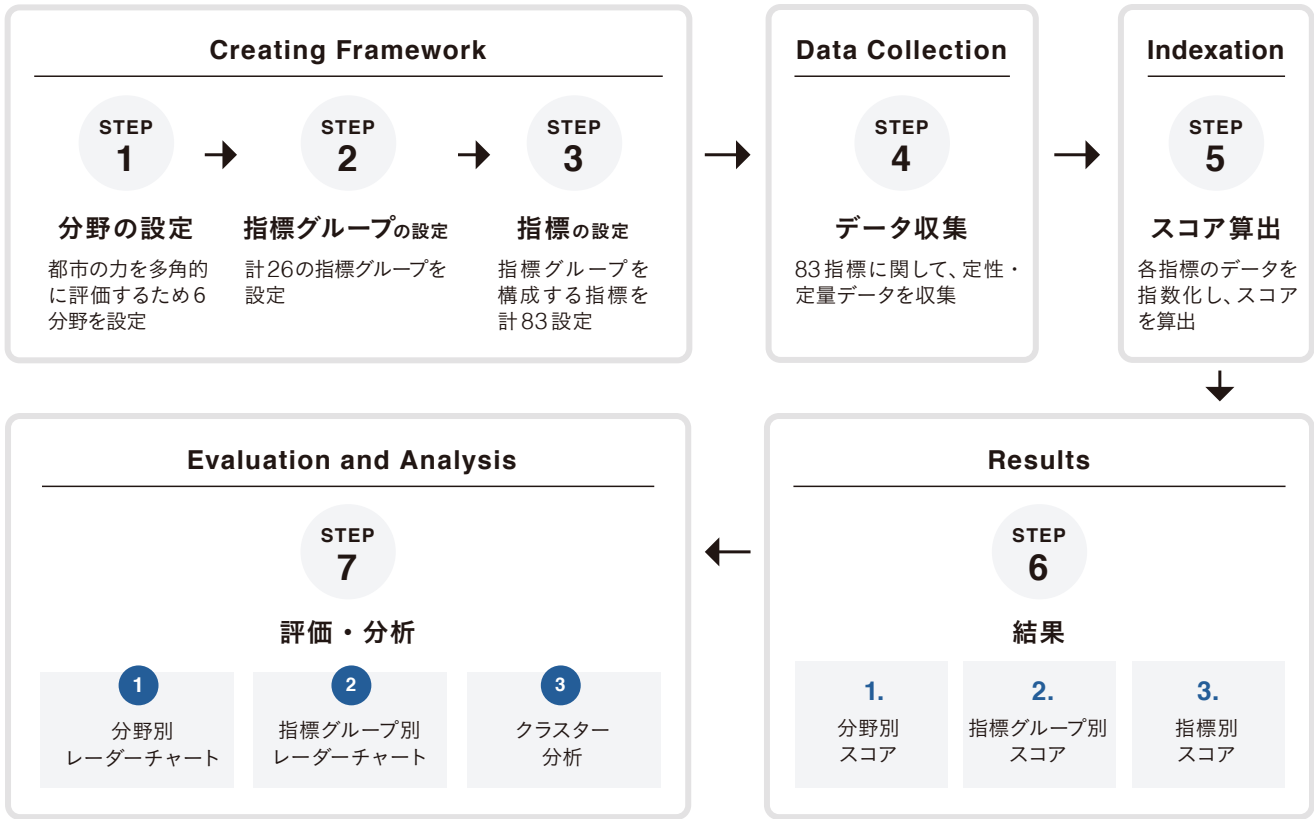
Creating Framework

STEP 1
分野の設定
都市の力を多角的に評価するため6分野を設定

STEP 2
指標グループの設定
計26の指標グループを設定

STEP 3
指標の設定
指標グループを構成する指標を計83設定

Data Collection

STEP 4
データ収集
83指標に関して、定性・定量データを収集

Indexation

STEP 5
スコア算出
各指標のデータを指数化し、スコアを算出

Results

STEP 6
結果

1.
分野別
スコア

2.
指標グループ別
スコア

3.
指標別
スコア

Evaluation and Analysis

STEP 7
評価・分析

1
分野別
レーダーチャート

2
指標グループ別
レーダーチャート

3
クラスター
分析